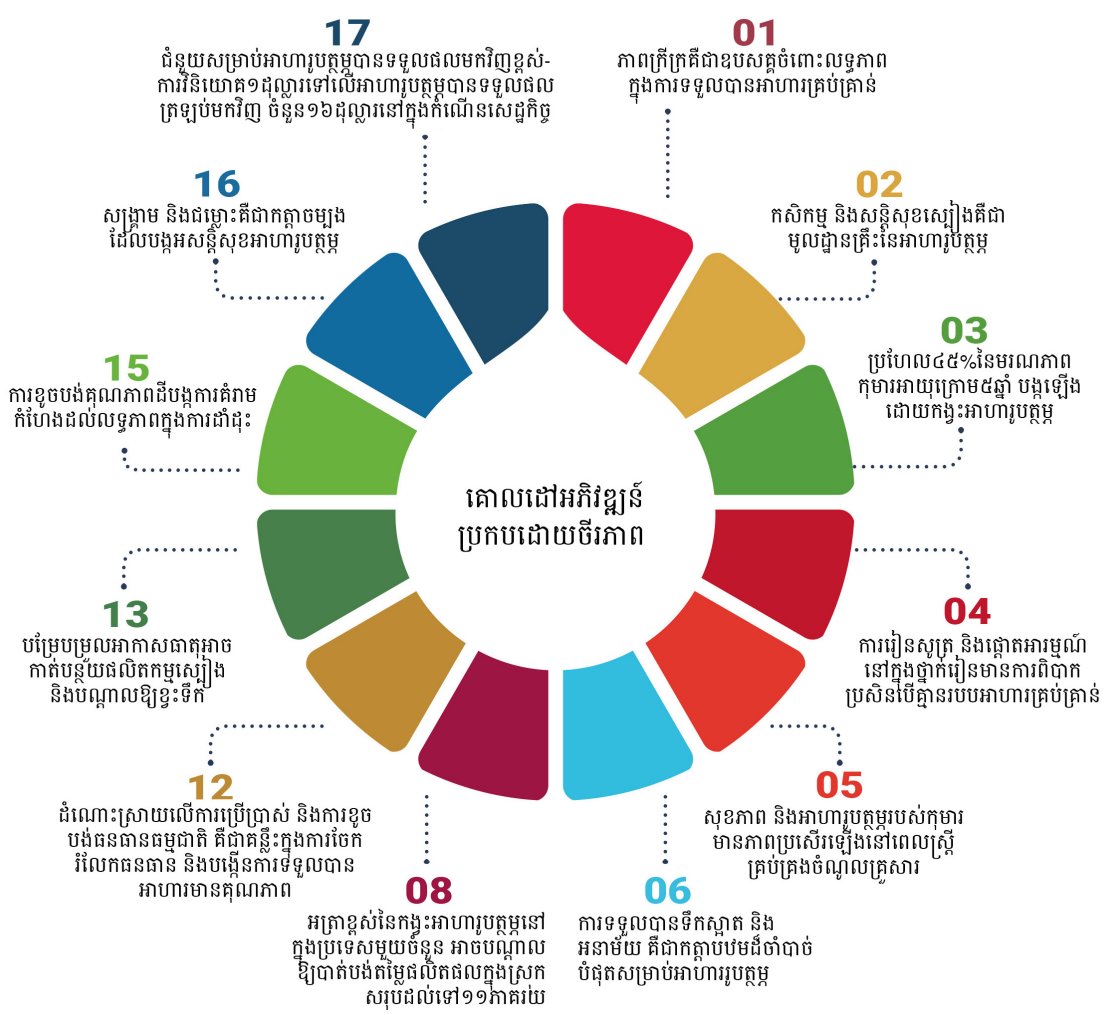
17
ជំនួយសម្រាប់អាហារូបត្ថម្ភបានទទួលផលមកវិញខ្ពស់- ការវិនិយោគ១ដុល្លារទៅលើអាហារូបត្ថម្ភបានទទួលផលត្រឡប់មកវិញ ចំនួន១៦ដុល្លារនៅក្នុងកំណើនសេដ្ឋកិច្ច

01
ភាពក្រីក្រគឺជាឧបសគ្គចំពោះលទ្ធភាពក្នុងការទទួលបានអាហារគ្រប់គ្រាន់

16
សង្គ្រាម និងជម្លោះគឺជាកត្តាចម្បងដែលបង្កអសន្តិសុខអាហារូបត្ថម្ភ

02
កសិកម្ម និងសន្តិសុខស្បៀងគឺជាមូលដ្ឋានគ្រឹះនៃអាហារូបត្ថម្ភ

15
ការខូចបង់គុណភាពដីបង្កការគំរាមកំហែងដល់លទ្ធភាពក្នុងការដាំដុះ

03
ប្រហែល៤៥%នៃមរណភាពកុមារអាយុក្រោម៥ឆ្នាំ បង្កឡើងដោយកង្វះអាហារូបត្ថម្ភ

គោលដៅអភិវឌ្ឍន៍ប្រកបដោយចីរភាព

13
បម្រែបម្រួលអាកាសធាតុអាចកាត់បន្ថយផលិតកម្មស្បៀង និងបណ្តាលឱ្យខ្វះទឹក

04
ការរៀនសូត្រ និងផ្តោតអារម្មណ៍នៅក្នុងថ្នាក់រៀនមានការពិបាក ប្រសិនបើគ្មានរបបអាហារគ្រប់គ្រាន់

12
ដំណោះស្រាយលើការប្រើប្រាស់ និងការខូចបង់ធនធានធម្មជាតិ គឺជាគន្លឹះក្នុងការចែករំលែកធនធាន និងបង្កើនការទទួលបានអាហារមានគុណភាព

05
សុខភាព និងអាហារូបត្ថម្ភរបស់កុមារមានភាពប្រសើរឡើងនៅពេលស្ត្រីគ្រប់គ្រងចំណូលគ្រួសារ

08
អត្រាខ្ពស់នៃកង្វះអាហារូបត្ថម្ភនៅក្នុងប្រទេសមួយចំនួន អាចបណ្តាលឱ្យបាត់បង់តម្លៃផលិតផលក្នុងស្រុកសរុបដល់ទៅ១១ភាគរយ

06
ការទទួលបានទឹកស្អាត និងអនាម័យ គឺជាកត្តាបឋមដ៏ចាំបាច់បំផុតសម្រាប់អាហារូបត្ថម្ភ